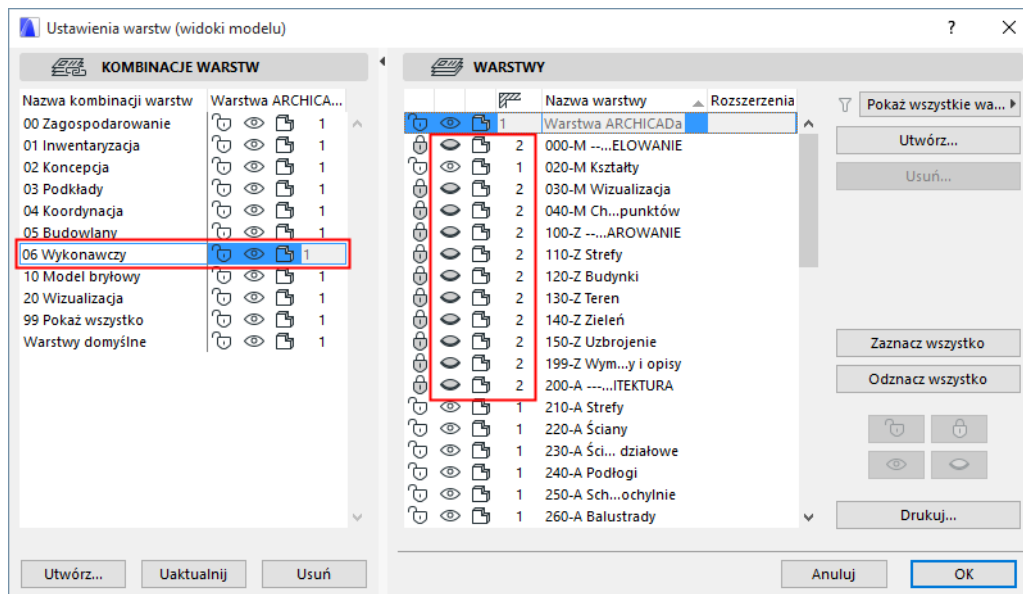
Ustawienia warstw (widoki modelu)

?

KOMBINACJE WARSTW

| Nazwa kombinacji warstw | Warstwa ARCHICA... |
|---|---|
| 00 Zagospodarowanie | 1 |
| 01 Inwentaryzacja | 1 |
| 02 Koncepcja | 1 |
| 03 Podkłady | 1 |
| 04 Koordynacja | 1 |
| 05 Budowlany | 1 |
| 06 Wykonawczy | 1 |
| 10 Model bryłowy | 1 |
| 20 Wizualizacja | 1 |
| 99 Pokaż wszystko | 1 |
| Warstwy domyślne | 1 |

Utwórz... Uaktualnij Usuń

WARSTWY

| | Nazwa warstwy | Rozszerzenia |
|---|---|---|
| 1 | Warstwa ARCHICADa | |
| 2 | 000-M --...ELOWANIE | |
| 1 | 020-M Kształty | |
| 2 | 030-M Wizualizacja | |
| 2 | 040-M Ch...punktów | |
| 2 | 100-Z --...AROWANIE | |
| 2 | 110-Z Strefy | |
| 2 | 120-Z Budynki | |
| 2 | 130-Z Teren | |
| 2 | 140-Z Zieleń | |
| 2 | 150-Z Uzbrojenie | |
| 2 | 199-Z Wym...y i opisy | |
| 2 | 200-A ---...ITEKTURA | |
| 1 | 210-A Strefy | |
| 1 | 220-A Ściany | |
| 1 | 230-A Ści... działowe | |
| 1 | 240-A Podłogi | |
| 1 | 250-A Sch...ochylnie | |
| 1 | 260-A Balustrady | |

Pokaż wszystkie wa...

Utwórz...

Usuń...

Zaznacz wszystko

Odznacz wszystko

Drukuj...

Anuluj OK